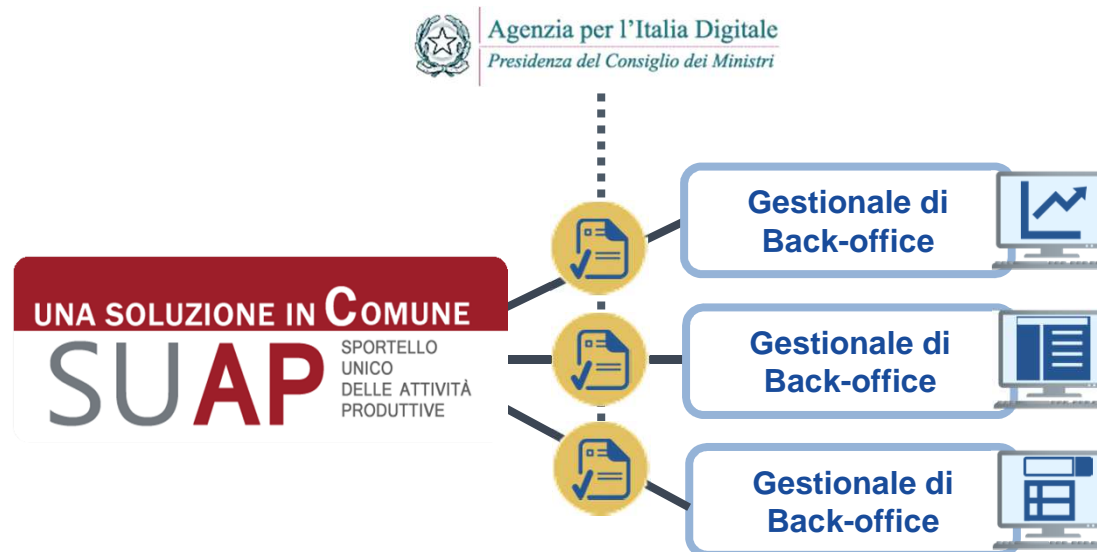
Agenzia per l’Italia Digitale
Presidenza del Consiglio dei Ministri

UNA SOLUZIONE IN COMUNE
SUAP
SPORTELLO UNICO DELLE ATTIVITÀ PRODUTTIVE

Gestionale di Back-office

Gestionale di Back-office

Gestionale di Back-office